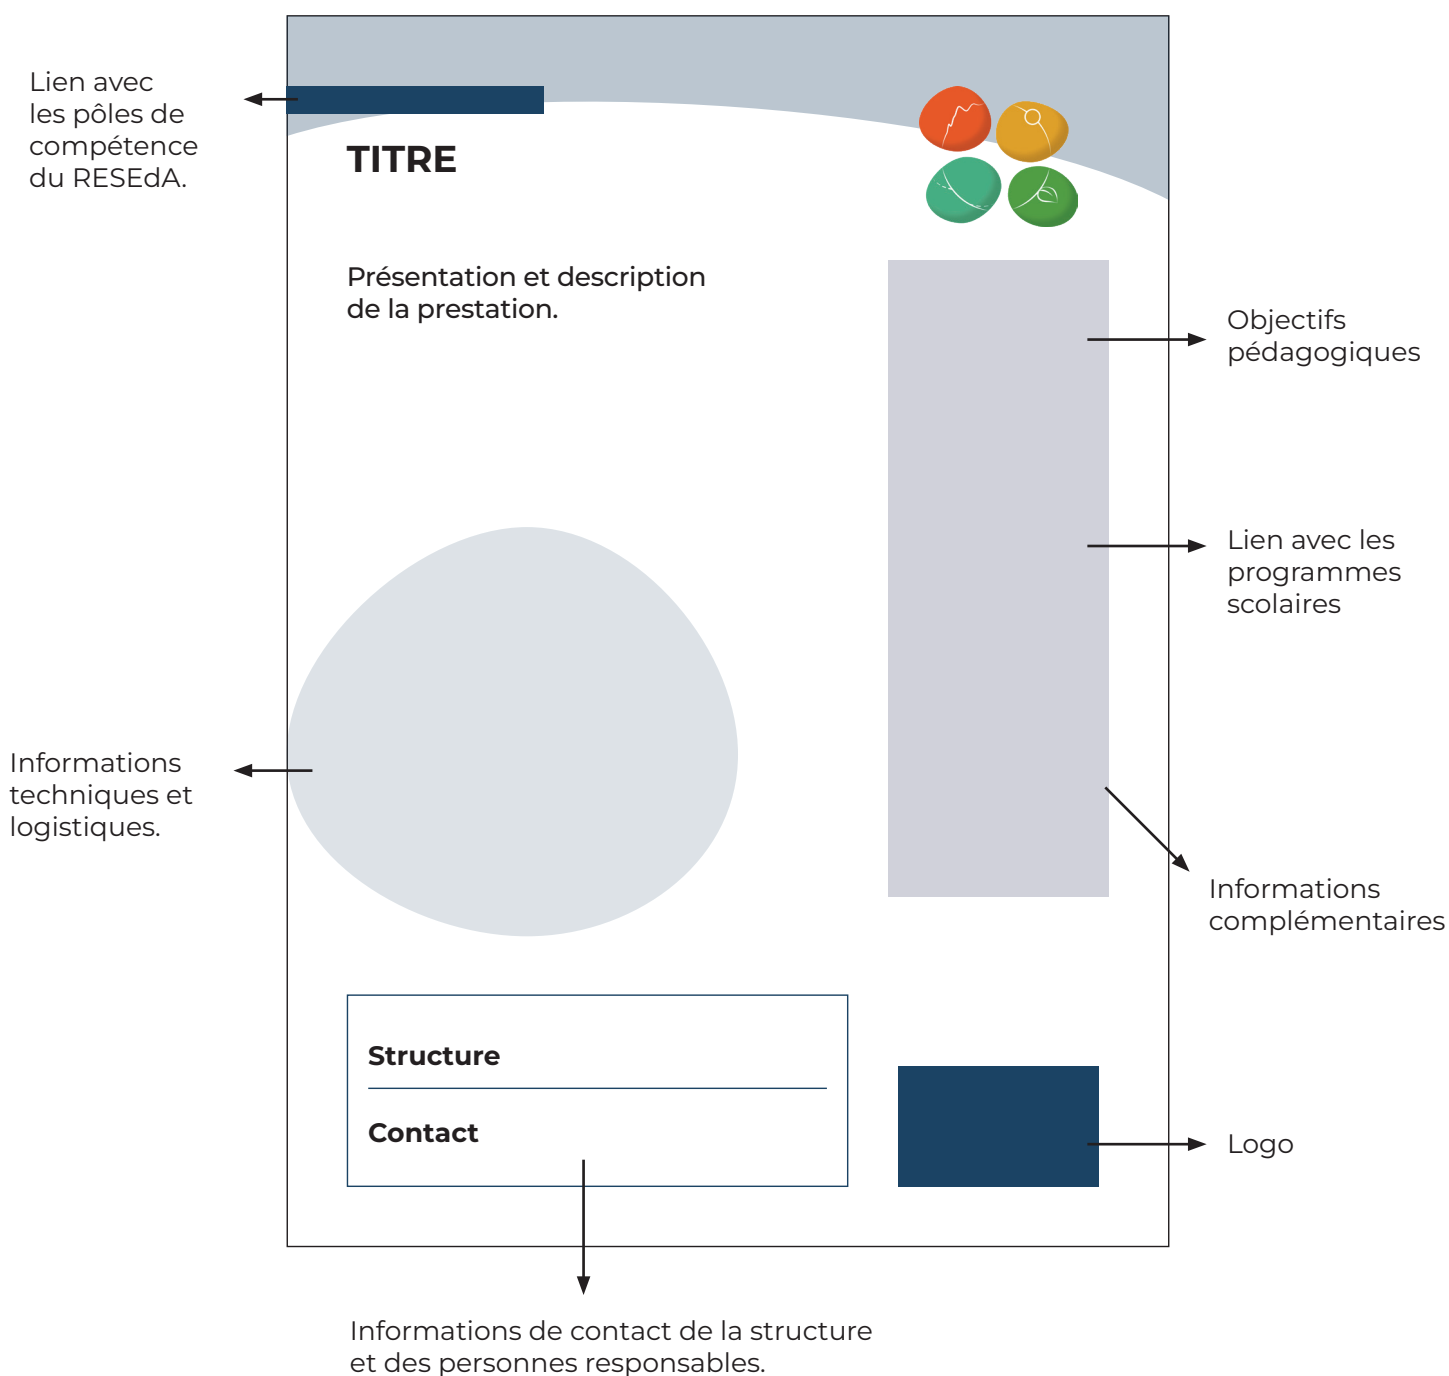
Lien avec les pôles de compétence du RESEdA.

TITRE

Présentation et description de la prestation.

Objectifs pédagogiques

Lien avec les programmes scolaires

Informations techniques et logistiques.

Informations complémentaires

Structure

Contact

Logo

Informations de contact de la structure et des personnes responsables.